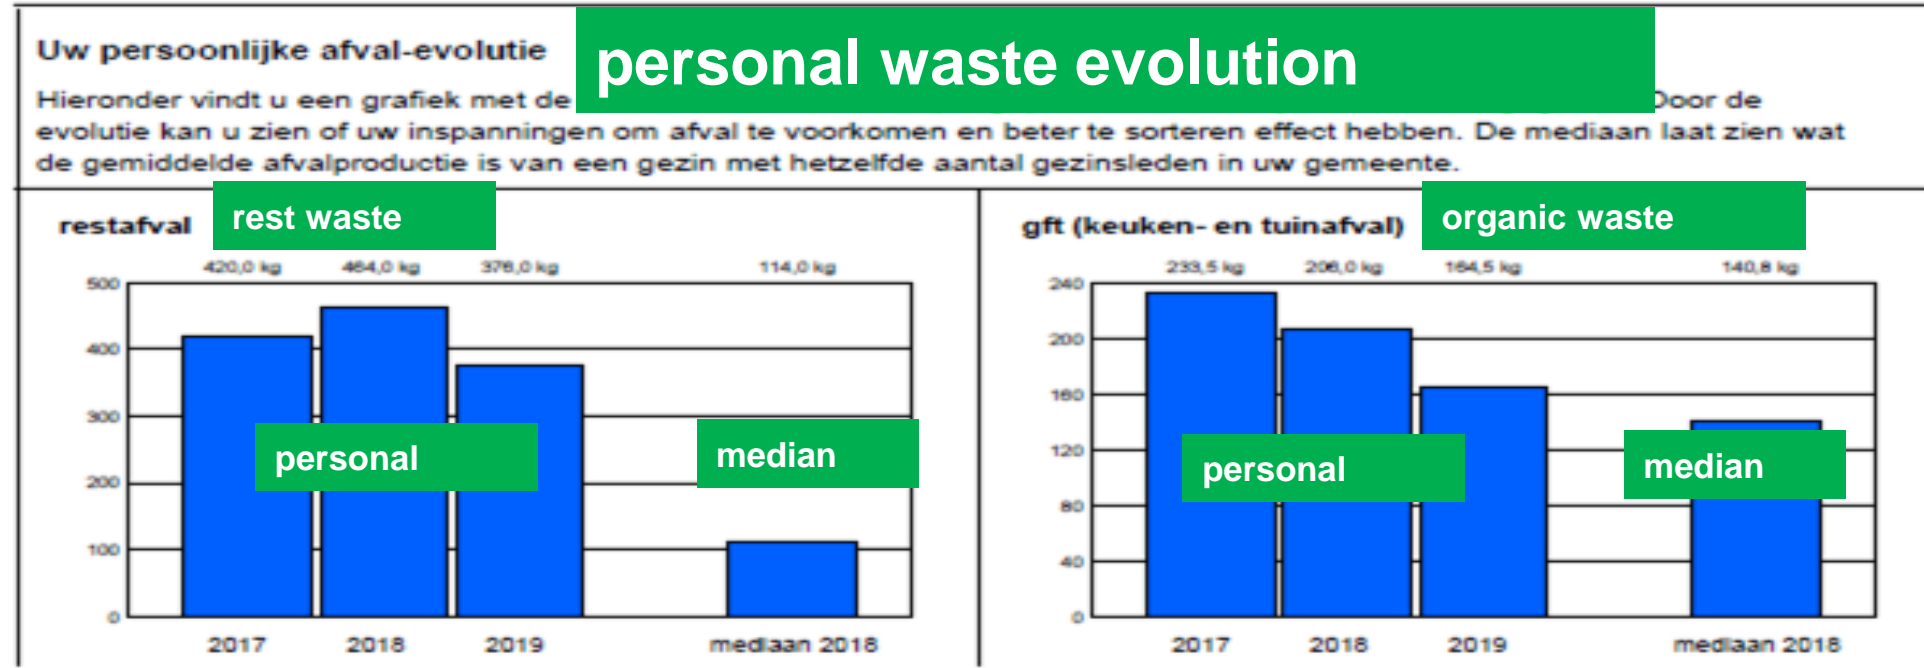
Uw persoonlijke afval-evolutie

personal waste evolution

Hieronder vindt u een grafiek met de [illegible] Door de evolutie kan u zien of uw inspanningen om afval te voorkomen en beter te sorteren effect hebben. De mediaan laat zien wat de gemiddelde afvalproductie is van een gezin met hetzelfde aantal gezinsleden in uw gemeente.

restafval

rest waste

420,0 kg 464,0 kg 376,0 kg 114,0 kg

500
400
300
200
100
0

personal

median

2017 2018 2019 mediaan 2018

gft (keuken- en tuinafval)

organic waste

233,5 kg 206,0 kg 164,5 kg 140,8 kg

240
200
160
120
80
40
0

personal

median

2017 2018 2019 mediaan 2018